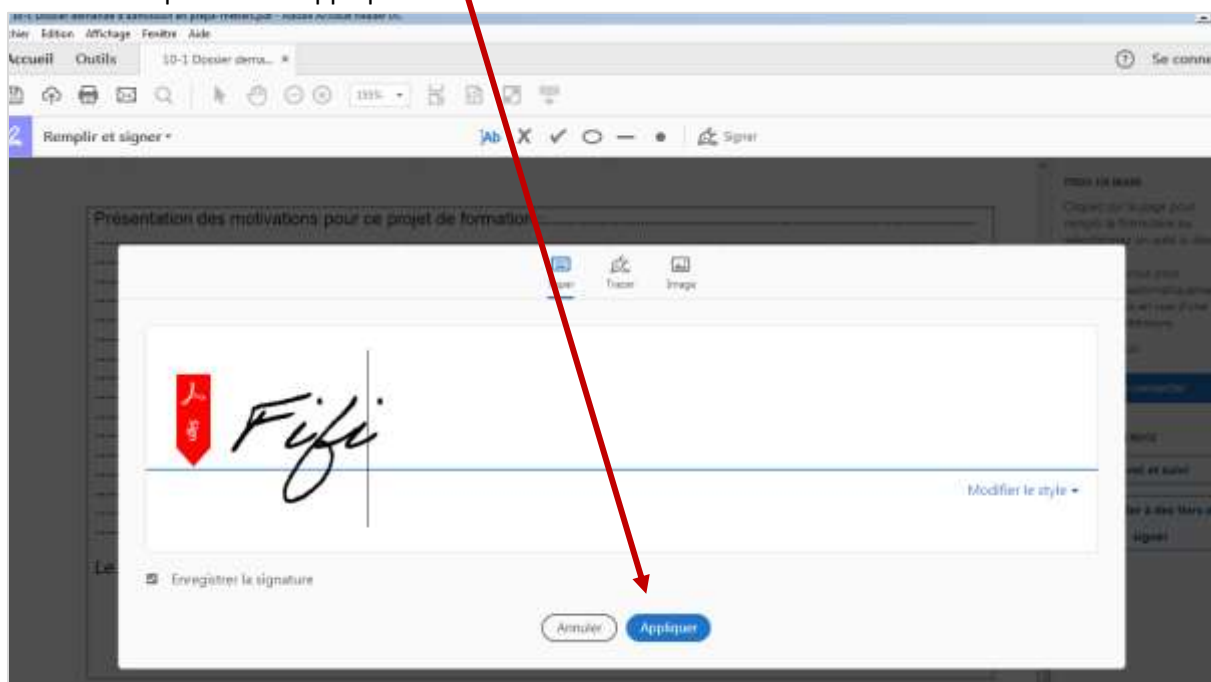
chier Edition Affichage Fenêtre Aide

Accueil Outils 10-1 Dossier dema... ×

Se conne

135%

Remplir et signer

Ab X ✓ ○ — ● Signer

Présentation des motivations pour ce projet de formation

Taper Tracer Image

Fifi

Modifier le style

Le

Enregistrer la signature

Annuler Appliquer